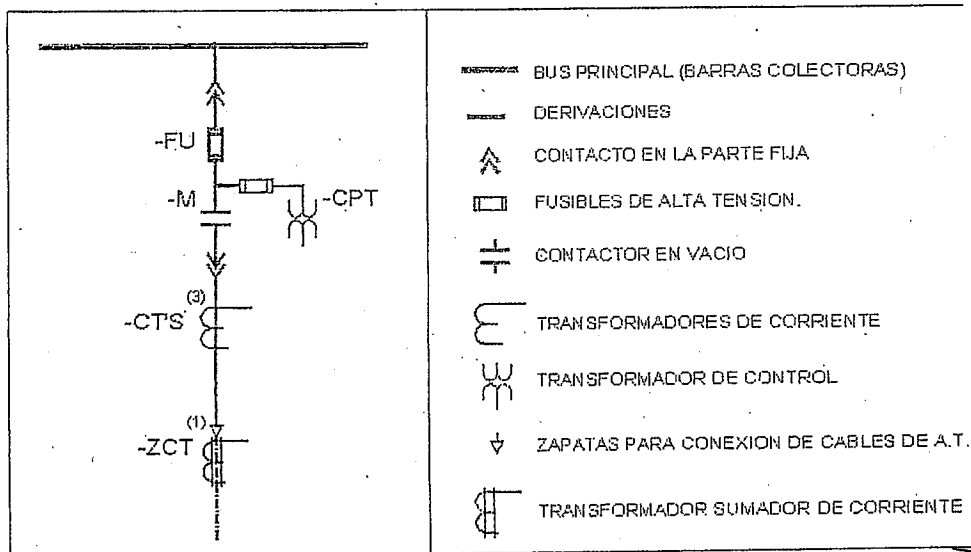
-FU

-M

-CPT

(3)
-CT'S

(1)
-ZCT

BUS PRINCIPAL (BARRAS COLECTORAS)

DERIVACIONES

CONTACTO EN LA PARTE FIJA

FUSIBLES DE ALTA TENSION.

CONTACTOR EN VACIO

TRANSFORMADORES DE CORRIENTE

TRANSFORMADOR DE CONTROL

ZAPATAS PARA CONEXION DE CABLES DE A.T.

TRANSFORMADOR SUMADOR DE CORRIENTE